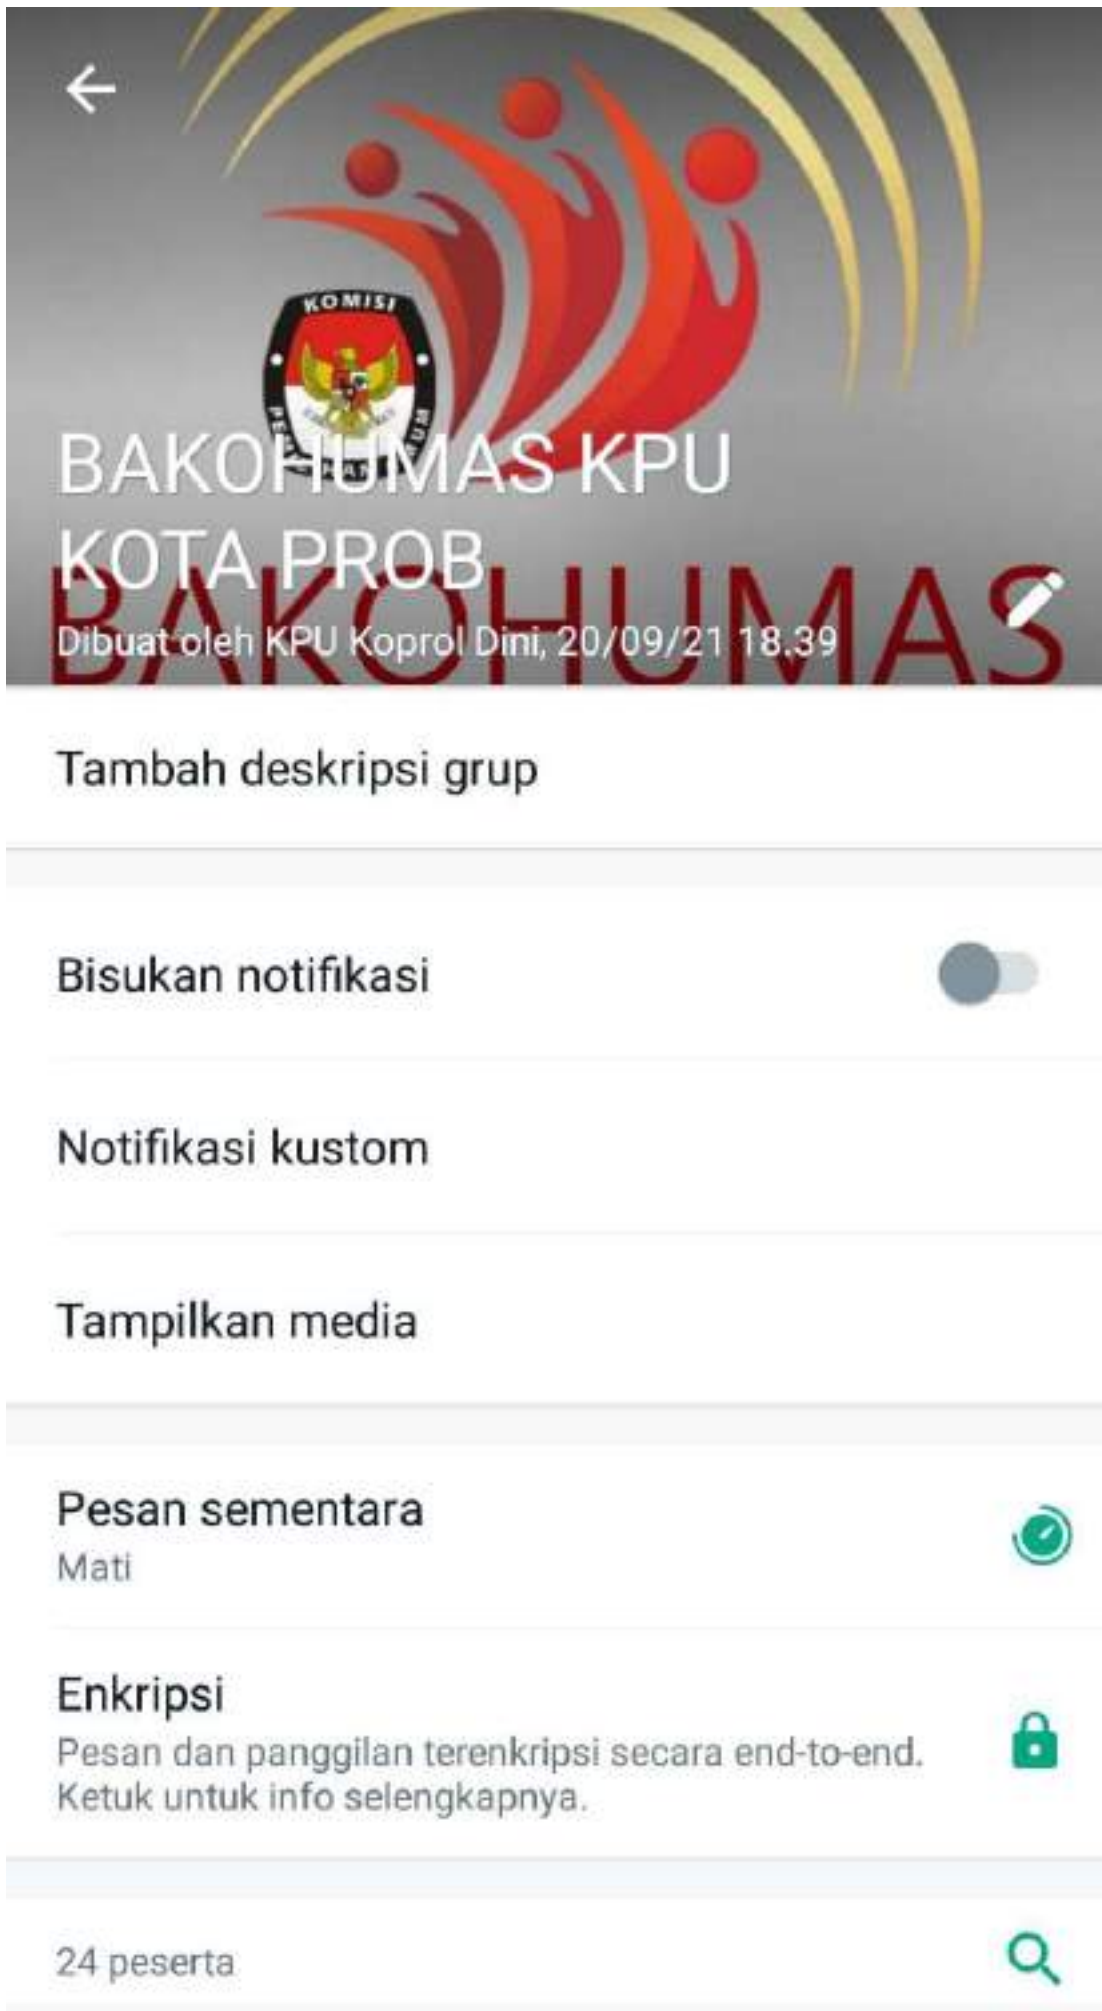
KOMISI

BAKOHUMAS KPU KOTA PROB

BAKOHUMAS

Dibuat oleh KPU Koprol Dini, 20/09/21 18.39

Tambah deskripsi grup

Bisukan notifikasi

Notifikasi kustom

Tampilkan media

Pesan sementara
Mati

Enkripsi
Pesan dan panggilan terenkripsi secara end-to-end. Ketuk untuk info selengkapnya.

24 peserta